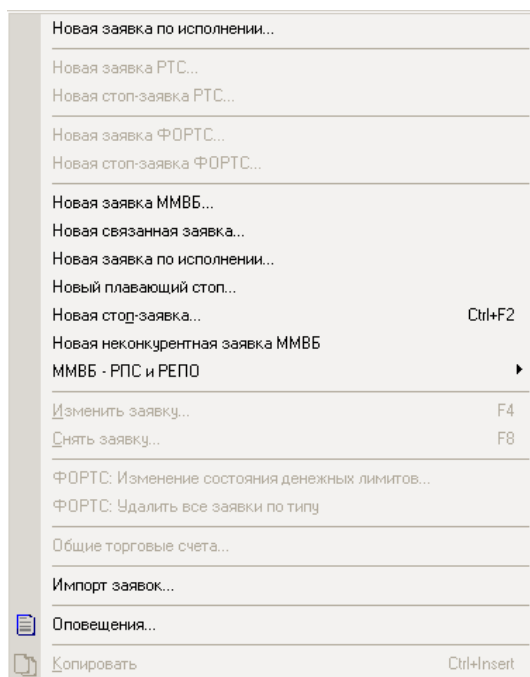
Новая заявка по исполнении...

Новая заявка РТС...
Новая стоп-заявка РТС...

Новая заявка ФОРТС...
Новая стоп-заявка ФОРТС...

Новая заявка ММВБ...
Новая связанная заявка...
Новая заявка по исполнении...
Новый плавающий стоп...
Новая стоп-заявка... Ctrl+F2
Новая неконкурентная заявка ММВБ
ММВБ - РПС и РЕПО

Изменить заявку... F4
Снять заявку... F8

ФОРТС: Изменение состояния денежных лимитов...
ФОРТС: Удалить все заявки по типу

Общие торговые счета...

Импорт заявок...

Оповещения...

Копировать Ctrl+Insert